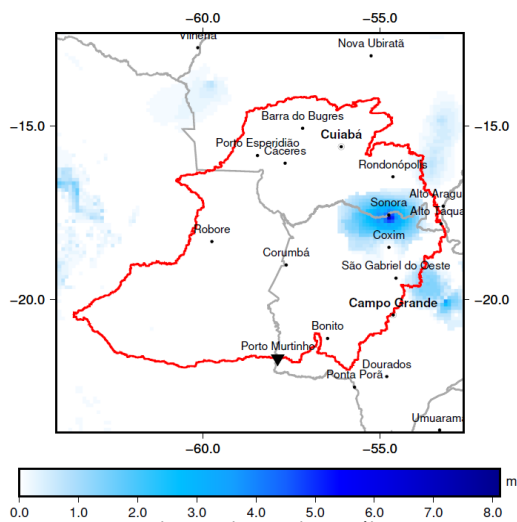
-60.0
-55.0
Vilhena
Nova Ubiratã
-15.0
-15.0
Barra do Bugres
Cuiabá
Porto Esperidião
Cáceres
Rondonópolis
Alto Aragu
Sonora
Alto Taqua
Robore
Coxim
Corumbá
São Gabriel do Oeste
-20.0
-20.0
Campo Grande
Bonito
Porto Murtinho
Dourados
Ponta Porã
-60.0
-55.0
Umuarama
0.0
1.0
2.0
3.0
4.0
5.0
6.0
7.0
8.0
m